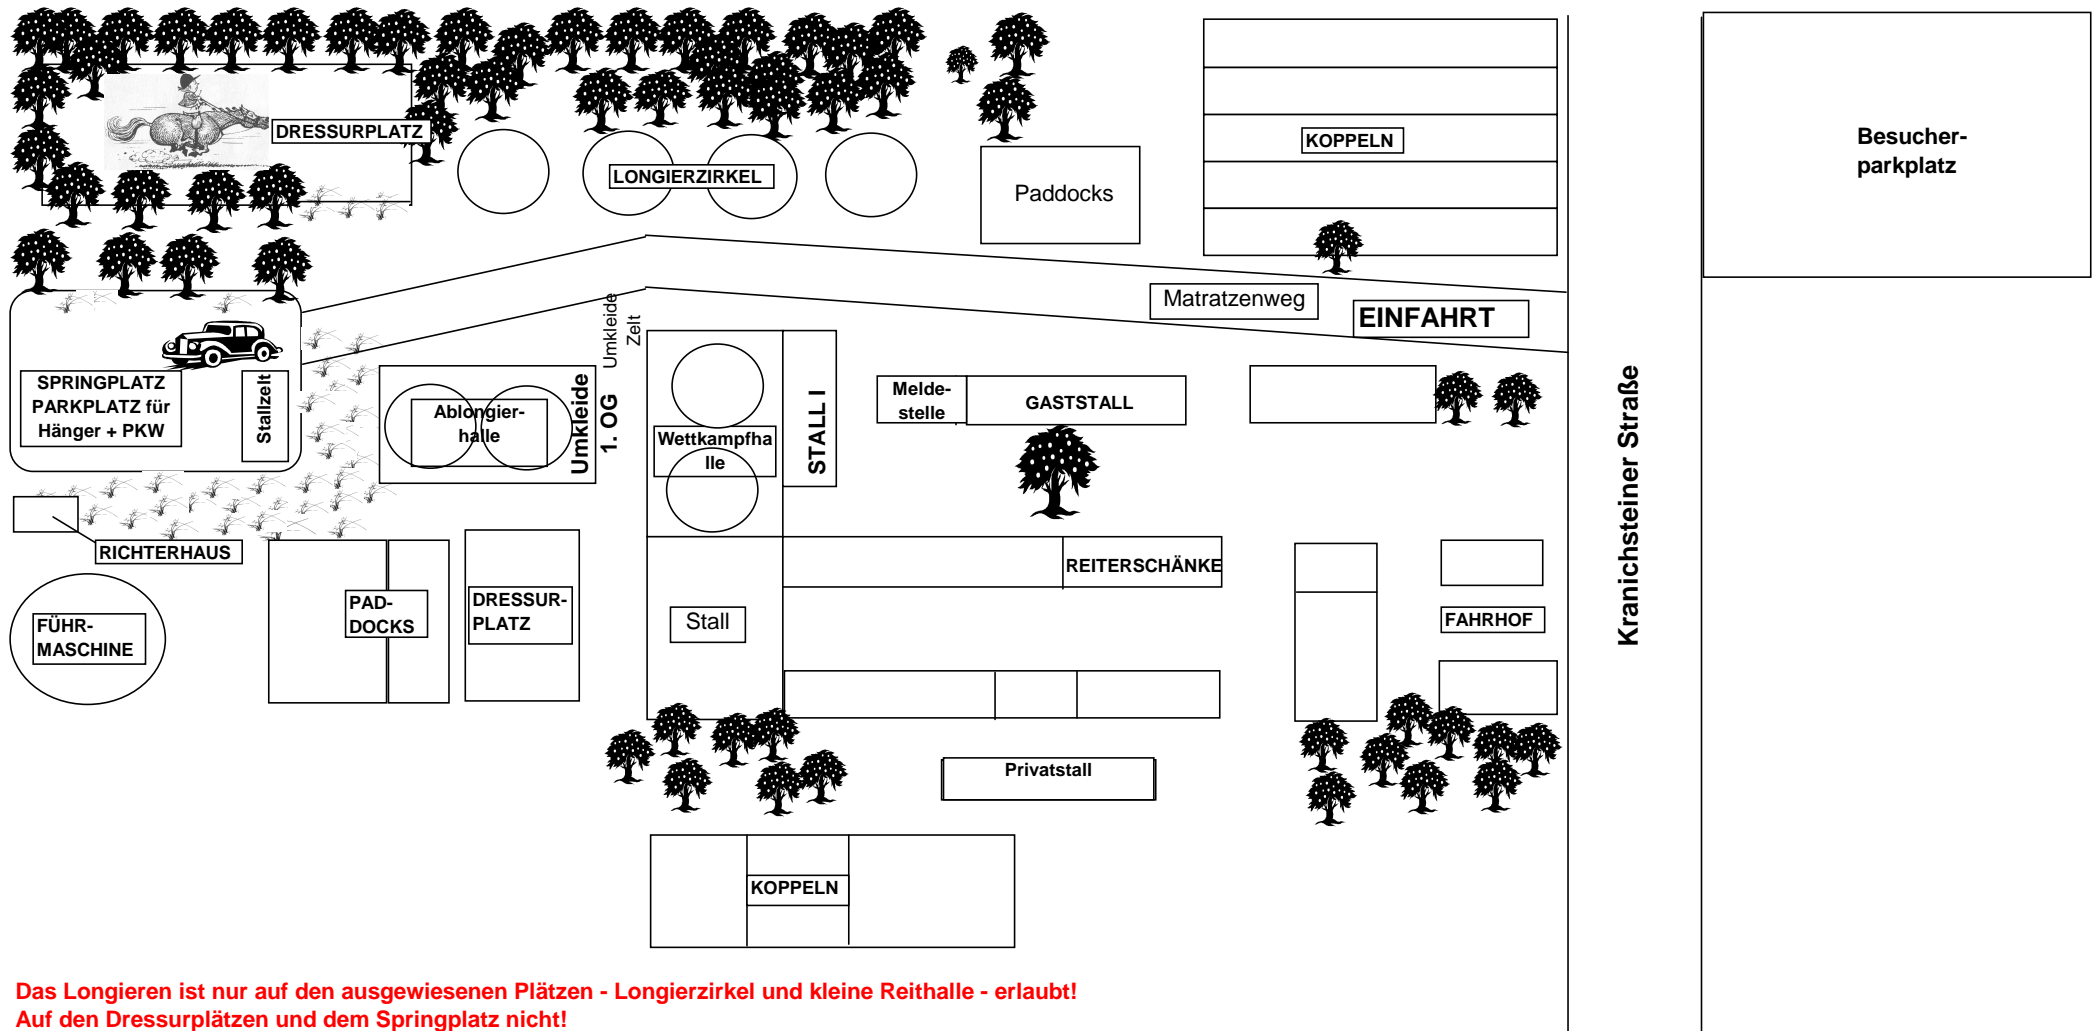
DRESSURPLATZ

LONGIERZIRKEL

Paddocks

KOPPELN

Besucher-parkplatz

Matratzenweg

EINFAHRT

Umkleide Zelt

SPRINGPLATZ PARKPLATZ für Hänger + PKW

Stallzelt

Ablongier-halle

Umkleide 1. OG

Wettkampfhalle

STALL I

Melde-stelle

GASTSTALL

Kranichsteiner Straße

RICHTERHAUS

FÜHR-MASCHINE

PAD-DOCKS

DRESSUR-PLATZ

Stall

REITERSCHÄNKE

FAHRHOF

Privatstall

KOPPELN

Das Longieren ist nur auf den ausgewiesenen Plätzen - Longierzirkel und kleine Reithalle - erlaubt!
Auf den Dressurplätzen und dem Springplatz nicht!